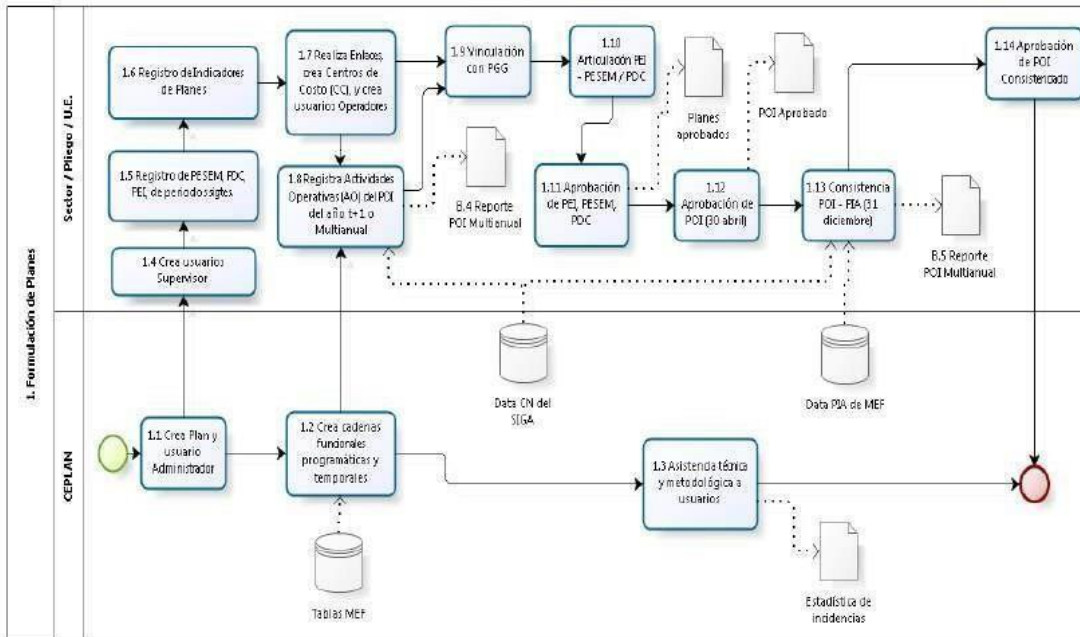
1. Formulación de Planes

Sector / Pliego / U.E.

1.6 Registro deIndicadores de Planes

1.7 Realiza Enlaces, crea Centros de Costo (CC), y crea usuarios Operadores

1.9 Vinculación con PGG

1.10 Articulación PEI - PESEM / PDC

Planes aprobados

POI Aprobado

1.14 Aprobación de POI Consistenciado

1.5 Registro de PESEM, PDC, PEI, de periodos sigtes

1.8 Registra Actividades Operativas (AO) del POI del año t+1 o Multianual

B.4 Reporte POI Multianual

1.11 Aprobación de PEI, PESEM, PDC

1.12 Aprobación de POI (30 abril)

1.13 Consistencia POI - PIA (31 diciembre)

B.5 Reporte POI Multianual

1.4 Crea usuarios Supervisor

Data CN del SIGA

Data PIA de MEF

CEPLAN

1.1 Crea Plan y usuario Administrador

1.2 Crea cadenas funcionales programáticas y temporales

1.3 Asistencia técnica y metodológica a usuarios

Tablas MEF

Estadística de incidencias